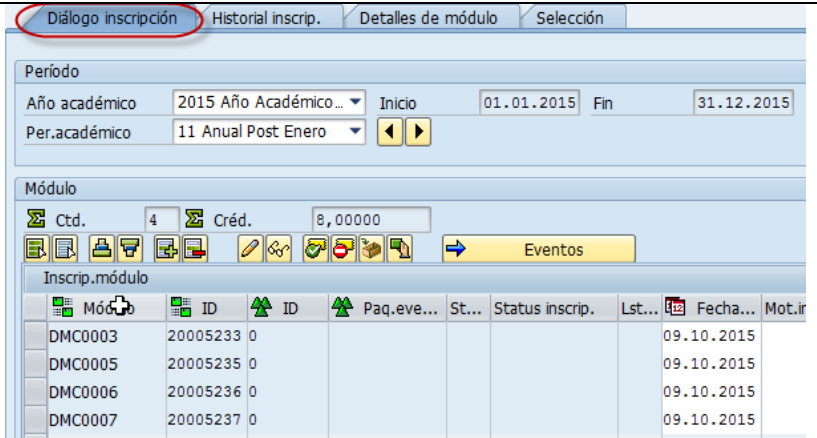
Diálogo inscripción | Historial inscrip. | Detalles de módulo | Selección

Período

Año académico 2015 Año Académico... Inicio 01.01.2015 Fin 31.12.2015

Per.académico 11 Anual Post Enero

Módulo

Ctd. 4 Créd. 8,00000

Eventos

Inscrip.módulo

| Módulo | ID | ID | Paq.eve... | St... | Status inscrip. | Lst... | Fecha... | Mot.i |
|---|---|---|---|---|---|---|---|---|
| DMC0003 | 20005233 | 0 | | | | | 09.10.2015 | |
| DMC0005 | 20005235 | 0 | | | | | 09.10.2015 | |
| DMC0006 | 20005236 | 0 | | | | | 09.10.2015 | |
| DMC0007 | 20005237 | 0 | | | | | 09.10.2015 | |